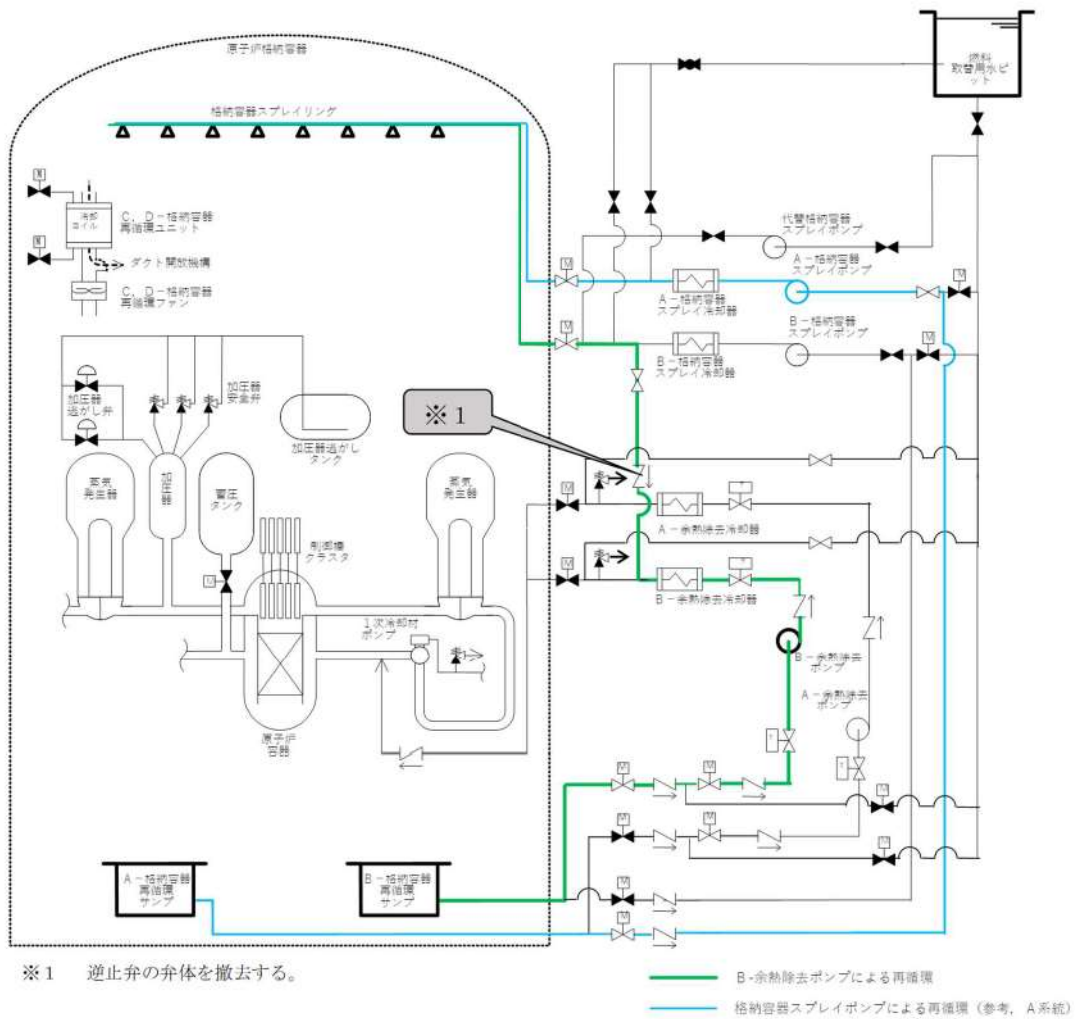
原子炉格納容器

燃料取替用水ピット

格納容器スプレイリング

C, D－格納容器再循環ユニット

冷却コイル

ダクト開放機構

C, D－格納容器再循環ファン

代替格納容器スプレイポンプ

A－格納容器スプレイポンプ

A－格納容器スプレイ冷却器

B－格納容器スプレイポンプ

B－格納容器スプレイ冷却器

加圧器逃がし弁

加圧器安全弁

加圧器逃がしタンク

※1

蒸気発生器

加圧器

蓄圧タンク

制御棒クラスタ

蒸気発生器

A－余熱除去冷却器

B－余熱除去冷却器

1次冷却材ポンプ

B－余熱除去ポンプ

A－余熱除去ポンプ

原子炉容器

A－格納容器再循環サンプ

B－格納容器再循環サンプ

※1　逆止弁の弁体を撤去する。

B－余熱除去ポンプによる再循環

格納容器スプレイポンプによる再循環（参考，A系統）